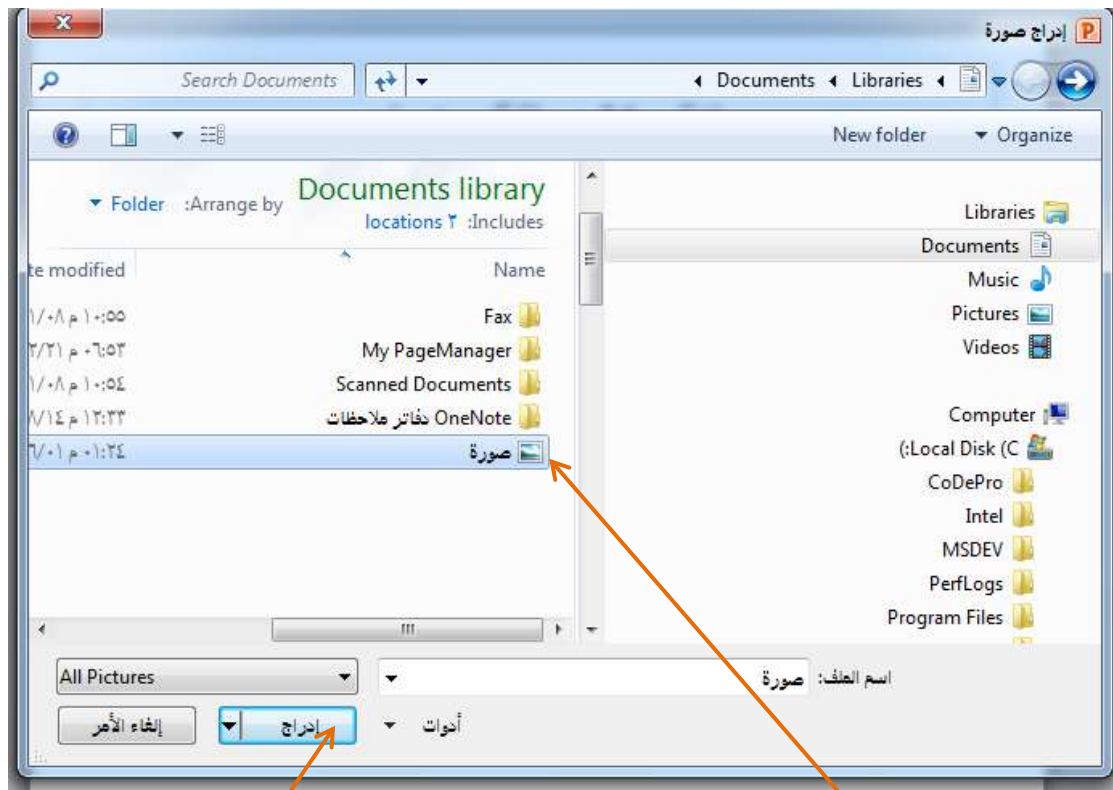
إدراج صورة

Documents ◂ Libraries ◂

Search Documents

Organize ▾ New folder

Libraries
Documents
Music
Pictures
Videos

Computer
Local Disk (C:)
CoDePro
Intel
MSDEV
PerfLogs
Program Files

Documents library
Includes: ٢ locations

Arrange by: Folder ▾

Name
te modified

Fax ١٠:٥٥ م ١/٠٨
My PageManager ٠٦:٥٣ م ٢/٢١
Scanned Documents ١٠:٥٤ م ١/٠٨
OneNote دفاتر ملاحظات ١٢:٣٣ م ٨/١٤
صورة ٠١:٢٤ م ٦/٠١

اسم الملف: صورة
All Pictures
أدوات ▾
إدراج
إلغاء الأمر